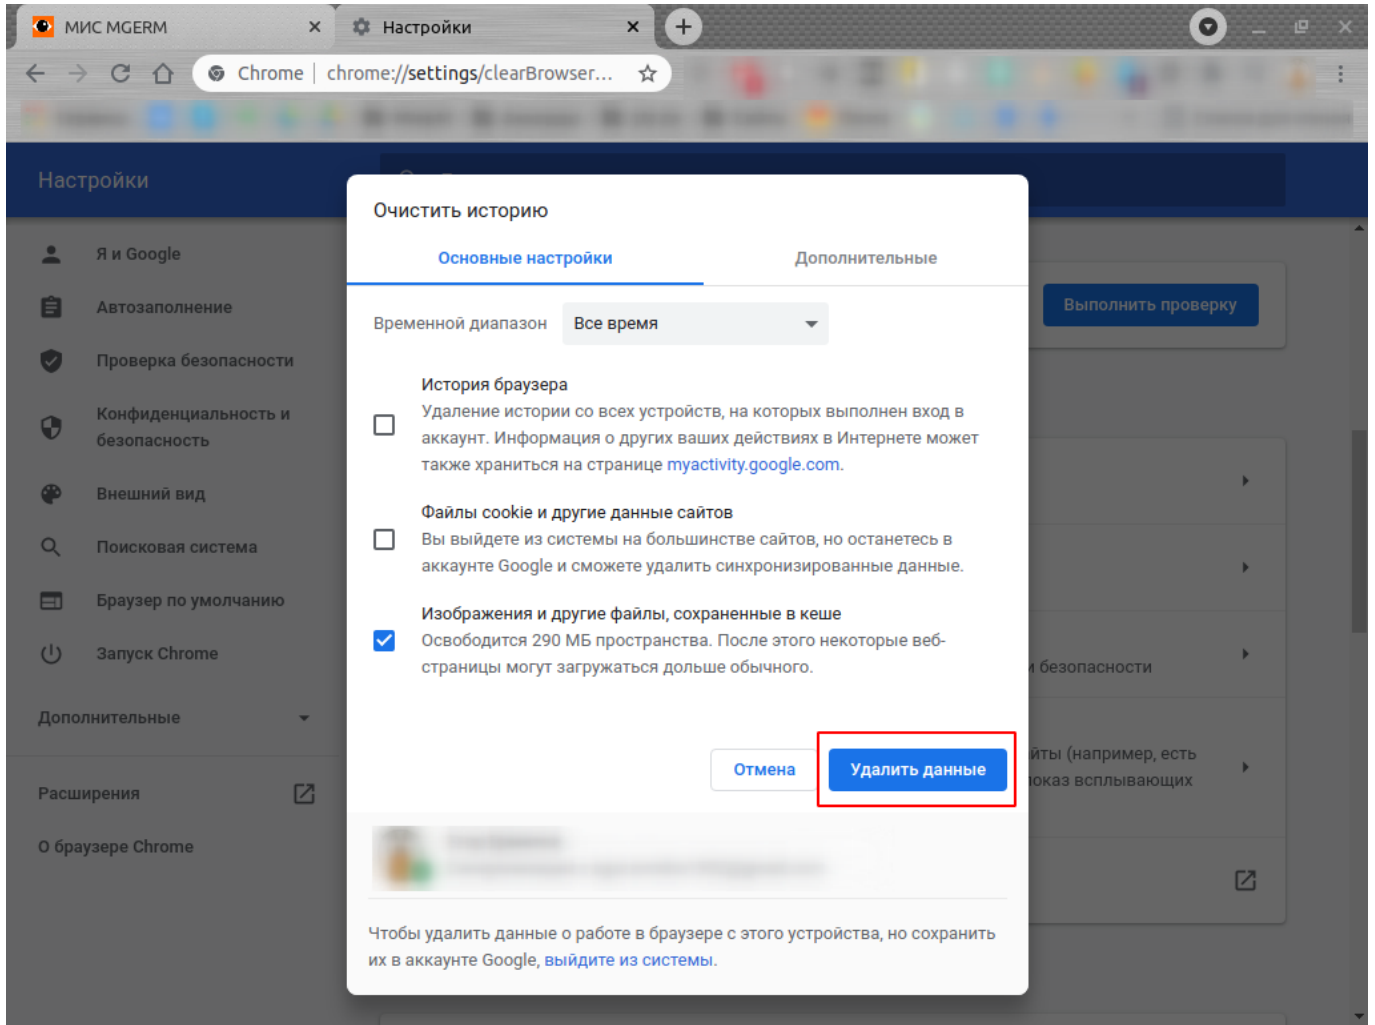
МИС MGERM
Настройки
Chrome | chrome://settings/clearBrowser...

Настройки
Я и Google
Автозаполнение
Проверка безопасности
Конфиденциальность и безопасность
Внешний вид
Поисковая система
Браузер по умолчанию
Запуск Chrome
Дополнительные
Расширения
О браузере Chrome

Выполнить проверку
и безопасности
йты (например, есть
оказ всплывающих

Очистить историю
Основные настройки
Дополнительные
Временной диапазон
Все время

История браузера
Удаление истории со всех устройств, на которых выполнен вход в аккаунт. Информация о других ваших действиях в Интернете может также храниться на странице myactivity.google.com.

Файлы cookie и другие данные сайтов
Вы выйдете из системы на большинстве сайтов, но останетесь в аккаунте Google и сможете удалить синхронизированные данные.

Изображения и другие файлы, сохраненные в кеше
Освободится 290 МБ пространства. После этого некоторые веб-страницы могут загружаться дольше обычного.

Отмена
Удалить данные

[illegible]
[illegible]

Чтобы удалить данные о работе в браузере с этого устройства, но сохранить их в аккаунте Google, выйдите из системы.